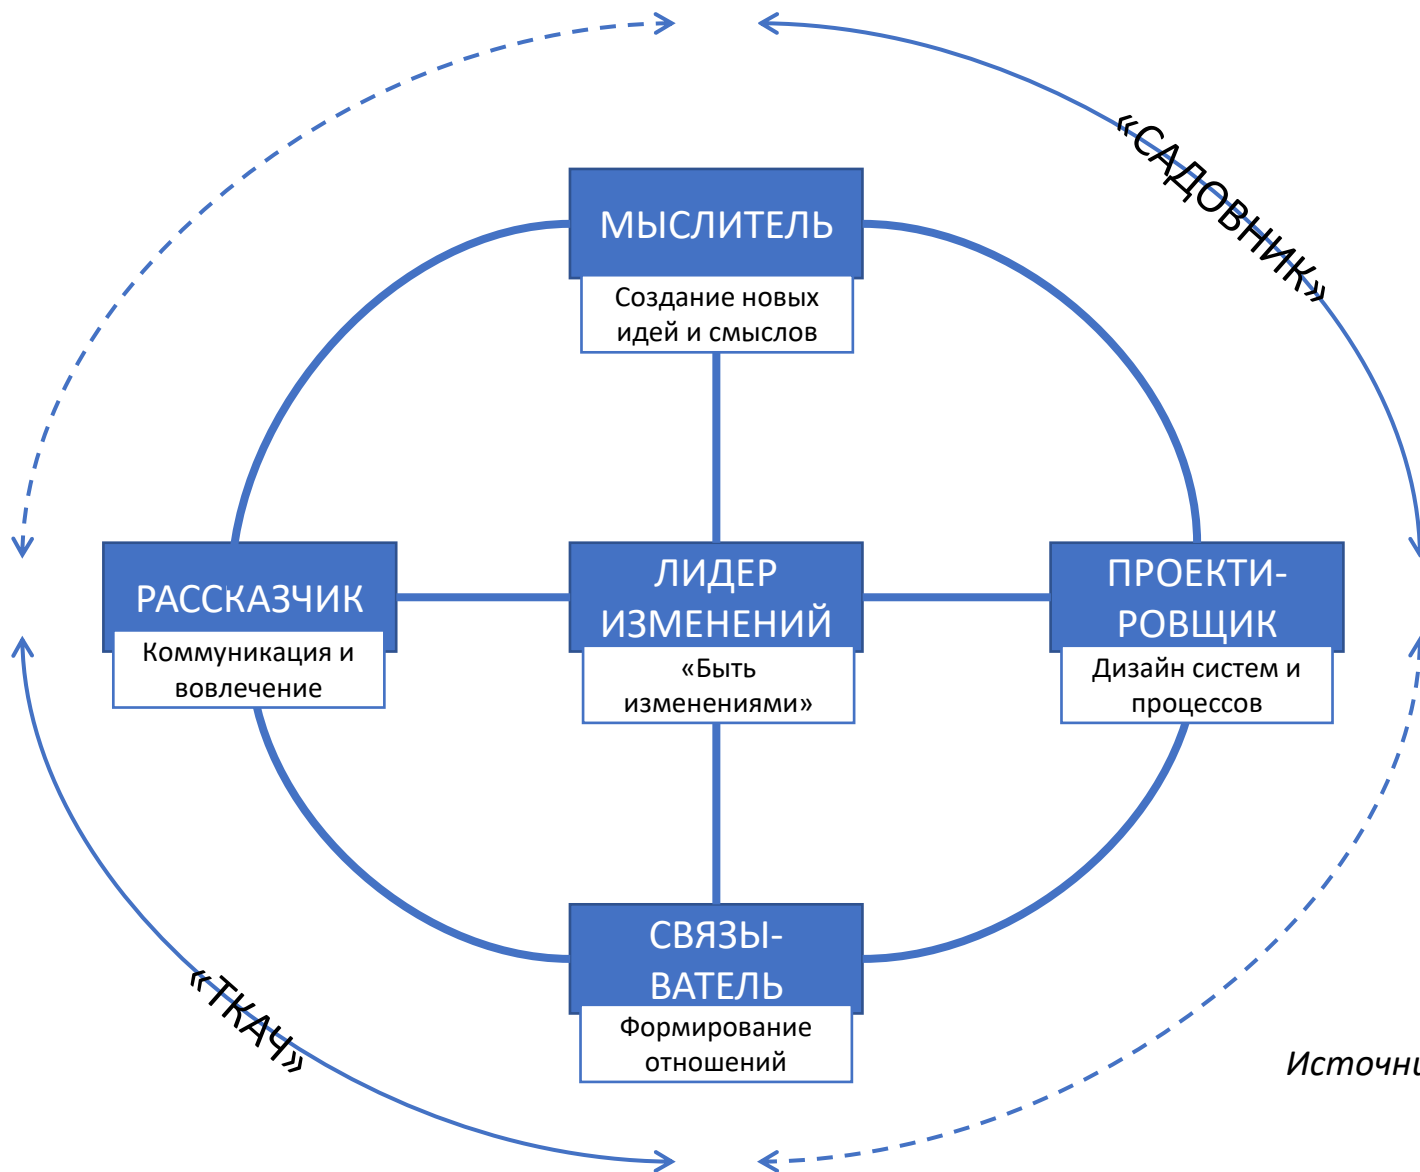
«САДОВНИК»

МЫСЛИТЕЛЬ

Создание новых идей и смыслов

РАССКАЗЧИК

Коммуникация и вовлечение

ЛИДЕР ИЗМЕНЕНИЙ

«Быть изменениями»

ПРОЕКТИРОВЩИК

Дизайн систем и процессов

СВЯЗЫВАТЕЛЬ

Формирование отношений

«ТКАЧ»

Источни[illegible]